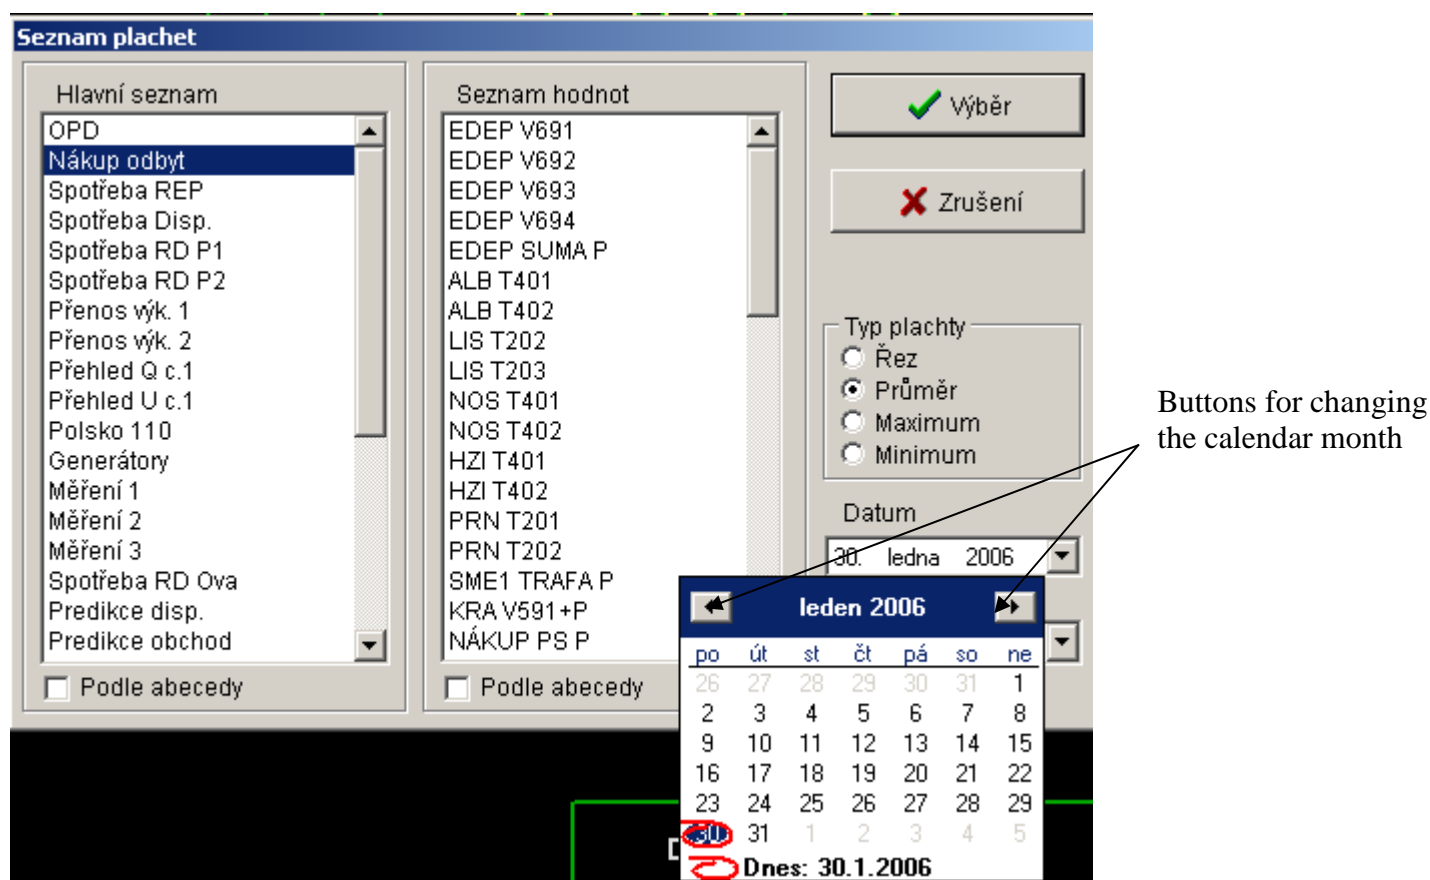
Seznam plachet

Hlavní seznam
OPD
Nákup odbyt
Spotřeba REP
Spotřeba Disp.
Spotřeba RD P1
Spotřeba RD P2
Přenos výk. 1
Přenos výk. 2
Přehled Q c.1
Přehled U c.1
Polsko 110
Generátory
Měření 1
Měření 2
Měření 3
Spotřeba RD Ova
Predikce disp.
Predikce obchod
Podle abecedy

Seznam hodnot
EDEP V691
EDEP V692
EDEP V693
EDEP V694
EDEP SUMA P
ALB T401
ALB T402
LIS T202
LIS T203
NOS T401
NOS T402
HZI T401
HZI T402
PRN T201
PRN T202
SME1 TRAFA P
KRA V591+P
NÁKUP PS P
Podle abecedy

Výběr
Zrušení

Typ plachty
Řez
Průměr
Maximum
Minimum

Datum
30. ledna 2006

leden 2006

| po | út | st | čt | pá | so | ne |
|---|---|---|---|---|---|---|
| 26 | 27 | 28 | 29 | 30 | 31 | 1 |
| 2 | 3 | 4 | 5 | 6 | 7 | 8 |
| 9 | 10 | 11 | 12 | 13 | 14 | 15 |
| 16 | 17 | 18 | 19 | 20 | 21 | 22 |
| 23 | 24 | 25 | 26 | 27 | 28 | 29 |
| 30 | 31 | 1 | 2 | 3 | 4 | 5 |

Dnes: 30.1.2006

Buttons for changing the calendar month